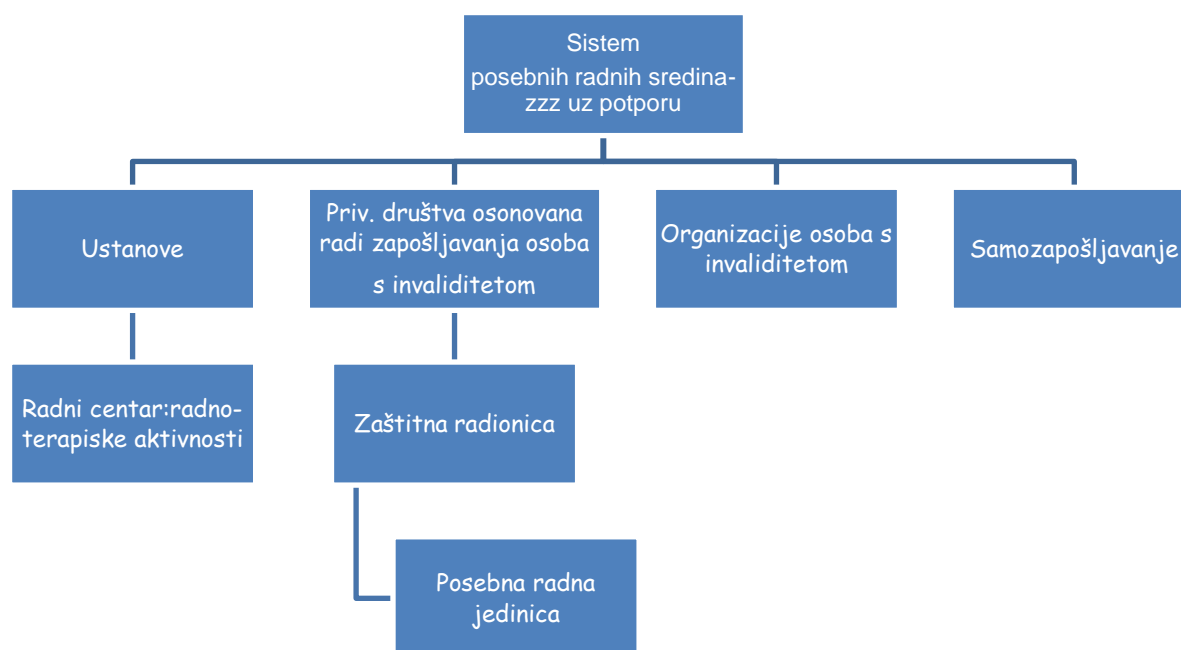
Sistem posebnih radnih sredina-zzz uz potporu

Ustanove

Priv. društva osonovana radi zapošljavanja osoba s invaliditetom

Organizacije osoba s invaliditetom

Samozapošljavanje

Radni centar:radnoterapiske aktivnosti

Zaštitna radionica

Posebna radna jedinica